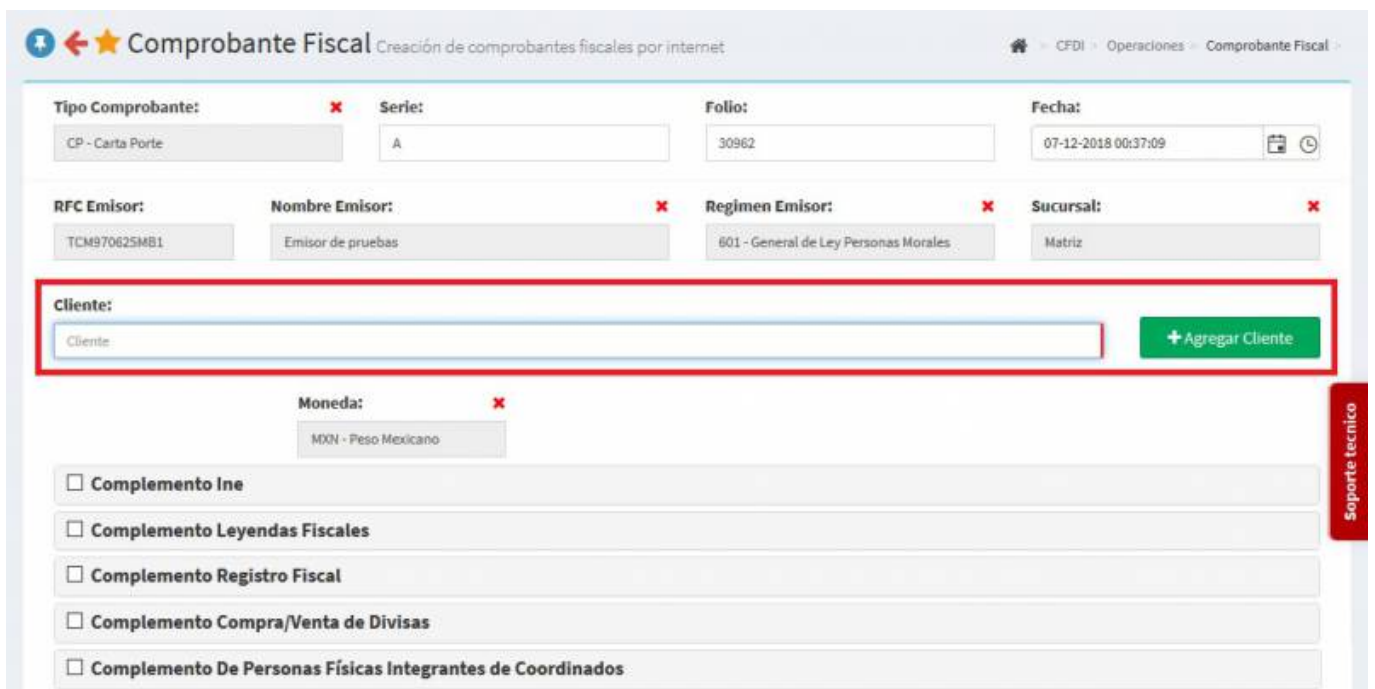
Comprobante Fiscal Creación de comprobantes fiscales por internet

CFDI > Operaciones > Comprobante Fiscal >

Tipo Comprobante:
CP - Carta Porte

Serie:
A

Folio:
30962

Fecha:
07-12-2018 00:37:09

RFC Emisor:
TCM970625MB1

Nombre Emisor:
Emisor de pruebas

Regimen Emisor:
601 - General de Ley Personas Morales

Sucursal:
Matriz

Cliente:
Cliente

+ Agregar Cliente

Moneda:
MXN - Peso Mexicano

☐ Complemento Ine

☐ Complemento Leyendas Fiscales

☐ Complemento Registro Fiscal

☐ Complemento Compra/Venta de Divisas

☐ Complemento De Personas Físicas Integrantes de Coordinados

Soporte tecnico